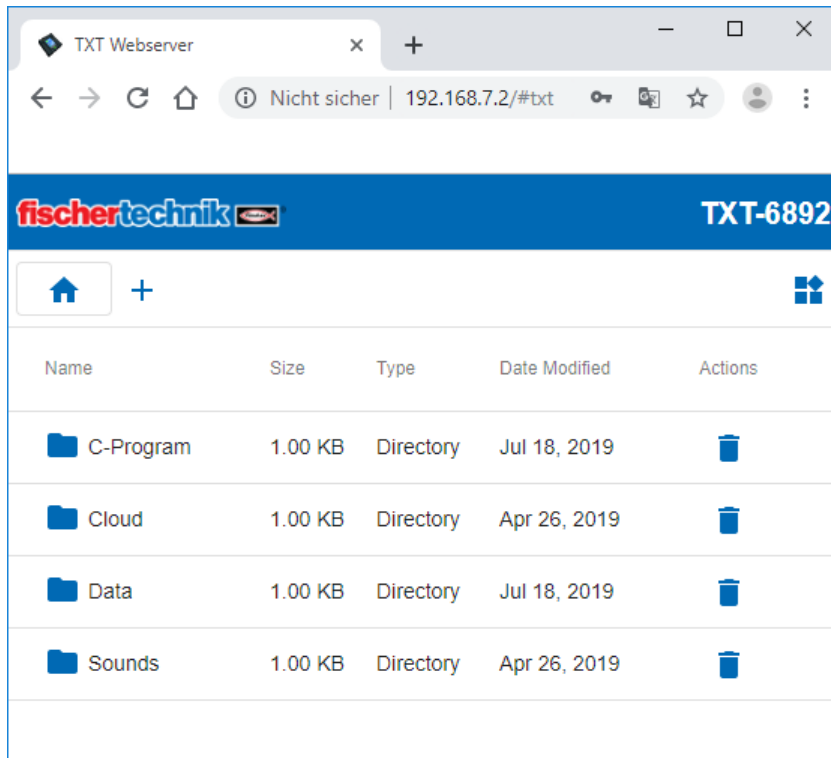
TXT Webserver ×
+

Nicht sicher | 192.168.7.2/#txt

fischertechnik

TXT-6892

+

| Name | Size | Type | Date Modified | Actions |
|---|---|---|---|---|
| C-Program | 1.00 KB | Directory | Jul 18, 2019 | |
| Cloud | 1.00 KB | Directory | Apr 26, 2019 | |
| Data | 1.00 KB | Directory | Jul 18, 2019 | |
| Sounds | 1.00 KB | Directory | Apr 26, 2019 | |